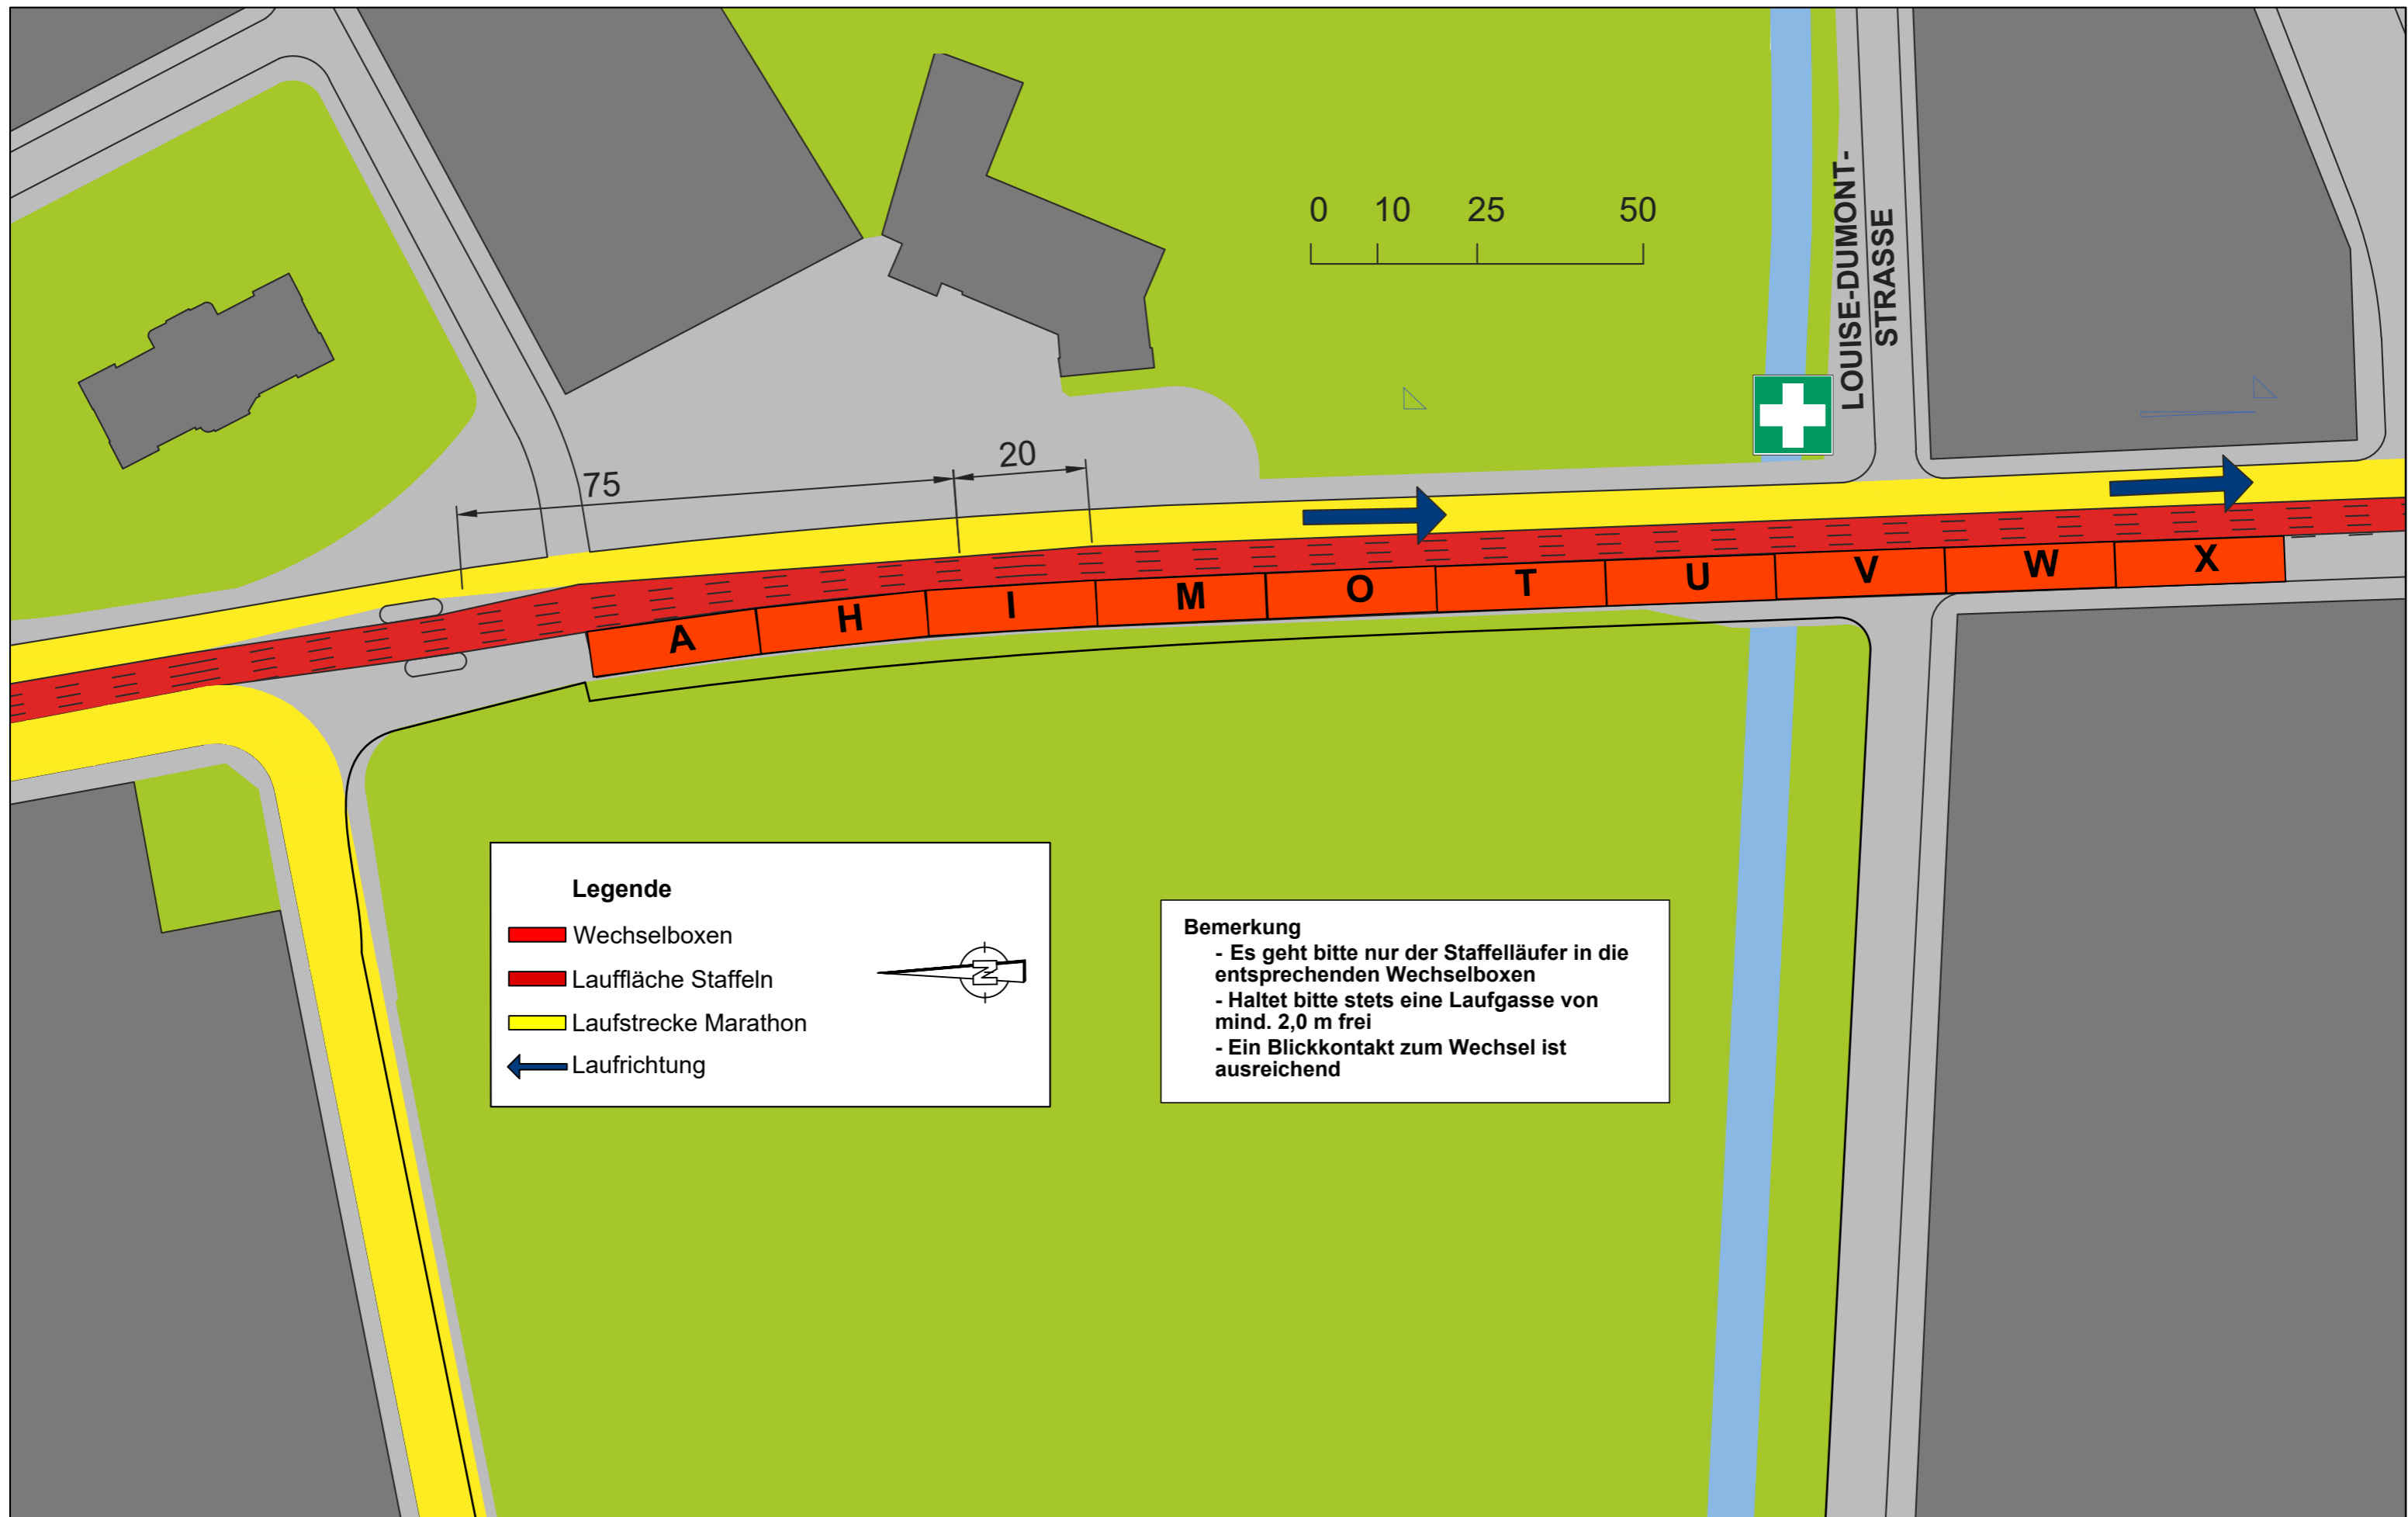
0 10 25 50

LOUISE-DUMONT-STRASSE

75

20

A H I M O T U V W X

Legende

Wechselboxen

Lauffläche Staffeln

Laufstrecke Marathon

Laufrichtung

N

Bemerkung
- Es geht bitte nur der Staffelläufer in die entsprechenden Wechselboxen
- Haltet bitte stets eine Laufgasse von mind. 2,0 m frei
- Ein Blickkontakt zum Wechsel ist ausreichend